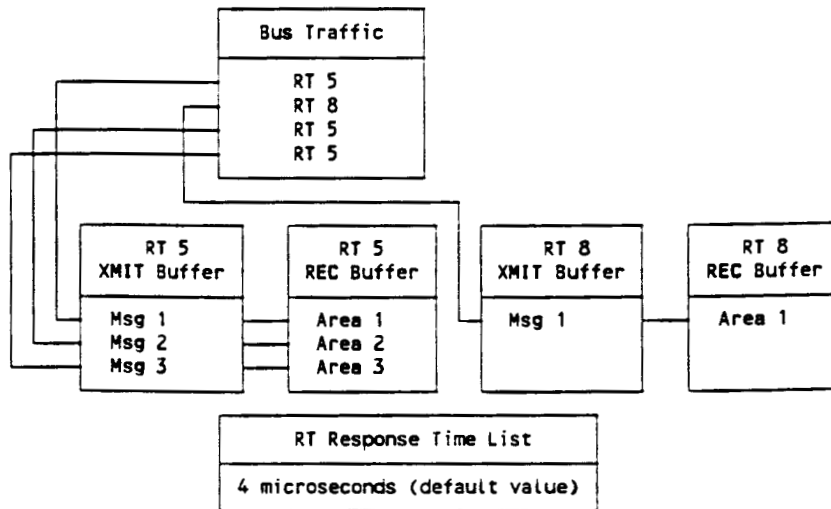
Bus Traffic

RT 5
RT 8
RT 5
RT 5

RT 5
XMIT Buffer

Msg 1
Msg 2
Msg 3

RT 5
REC Buffer

Area 1
Area 2
Area 3

RT 8
XMIT Buffer

Msg 1

RT 8
REC Buffer

Area 1

RT Response Time List

4 microseconds (default value)